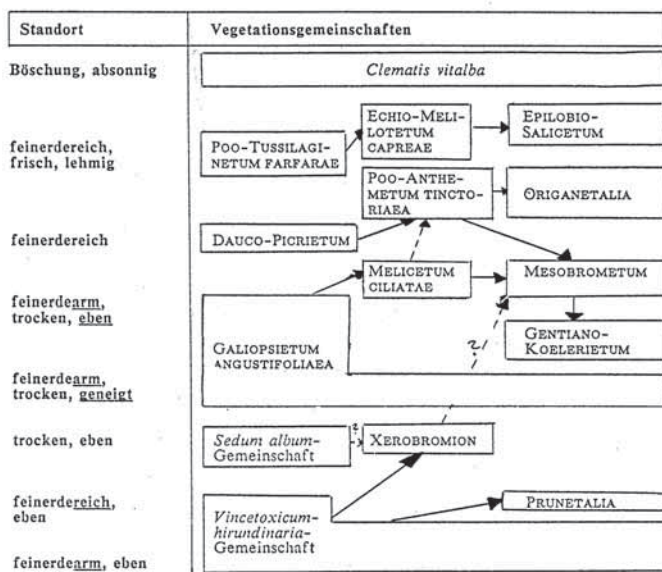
| Standort | Vegetationsgemeinschaften |
|---|---|
| Böschung, absonnig | *Clematis vitalba* |
| feinerdereich, frisch, lehmig | Poo-Tussilaginetum farfarae; Echio-Melilotetum capreae; Epilobio-Salicetum; Poo-Anthemetum tinctoriaea; Origanetalia |
| feinerdereich | Dauco-Picrietum |
| feinerdearm, trocken, eben | Melicetum ciliatae; Mesobrometum; Galiopsietum angustifoliaea; Gentiano-Koelerietum |
| feinerdearm, trocken, geneigt | ?! |
| trocken, eben | *Sedum album*-Gemeinschaft; ?; Xerobromion |
| feinerdereich, eben | Prunetalia |
| feinerdearm, eben | *Vincetoxicum-hirundinaria*-Gemeinschaft |